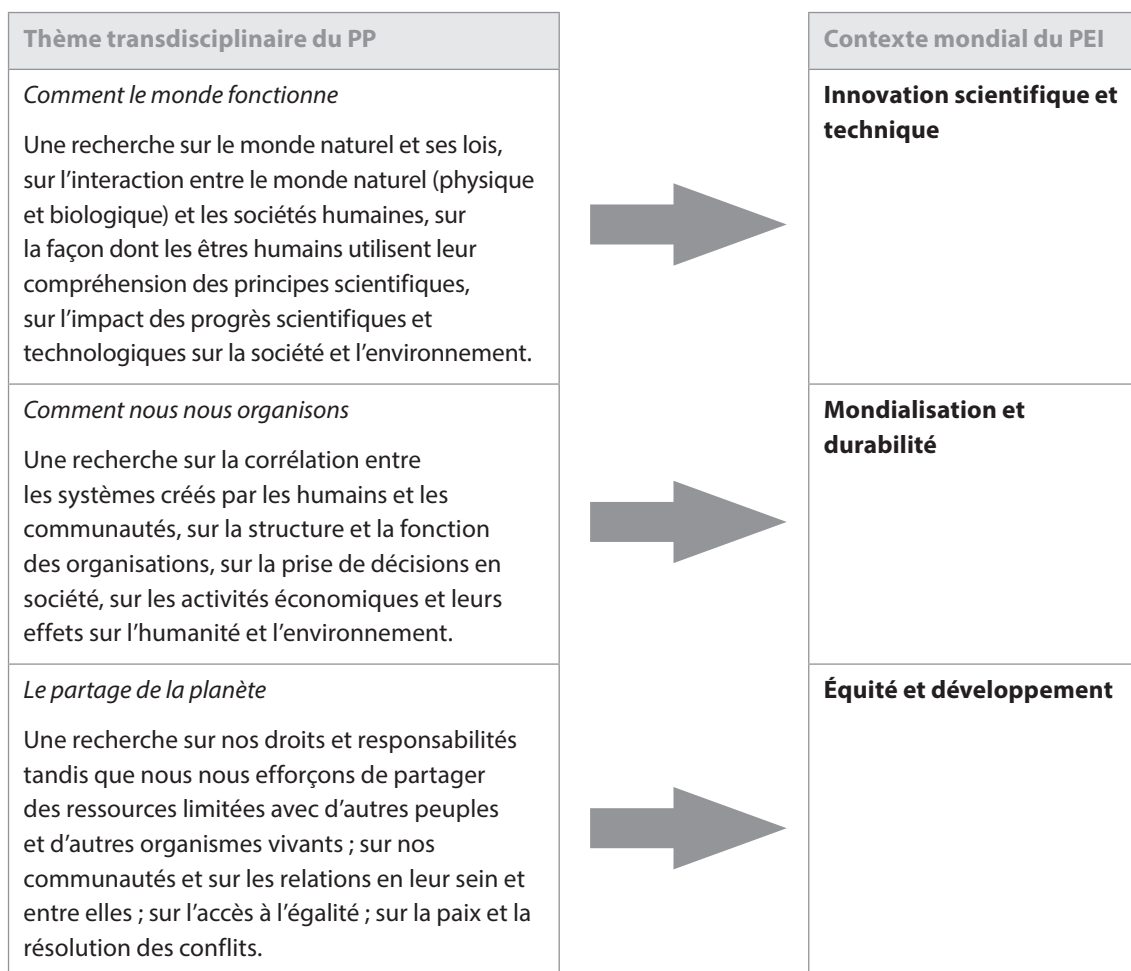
| Thème transdisciplinaire du PP | Contexte mondial du PEI |
|---|---|
| *Comment le monde fonctionne* Une recherche sur le monde naturel et ses lois, sur l'interaction entre le monde naturel (physique et biologique) et les sociétés humaines, sur la façon dont les êtres humains utilisent leur compréhension des principes scientifiques, sur l'impact des progrès scientifiques et technologiques sur la société et l'environnement. | **Innovation scientifique et technique** |
| *Comment nous nous organisons* Une recherche sur la corrélation entre les systèmes créés par les humains et les communautés, sur la structure et la fonction des organisations, sur la prise de décisions en société, sur les activités économiques et leurs effets sur l'humanité et l'environnement. | **Mondialisation et durabilité** |
| *Le partage de la planète* Une recherche sur nos droits et responsabilités tandis que nous nous efforçons de partager des ressources limitées avec d'autres peuples et d'autres organismes vivants ; sur nos communautés et sur les relations en leur sein et entre elles ; sur l'accès à l'égalité ; sur la paix et la résolution des conflits. | **Équité et développement** |